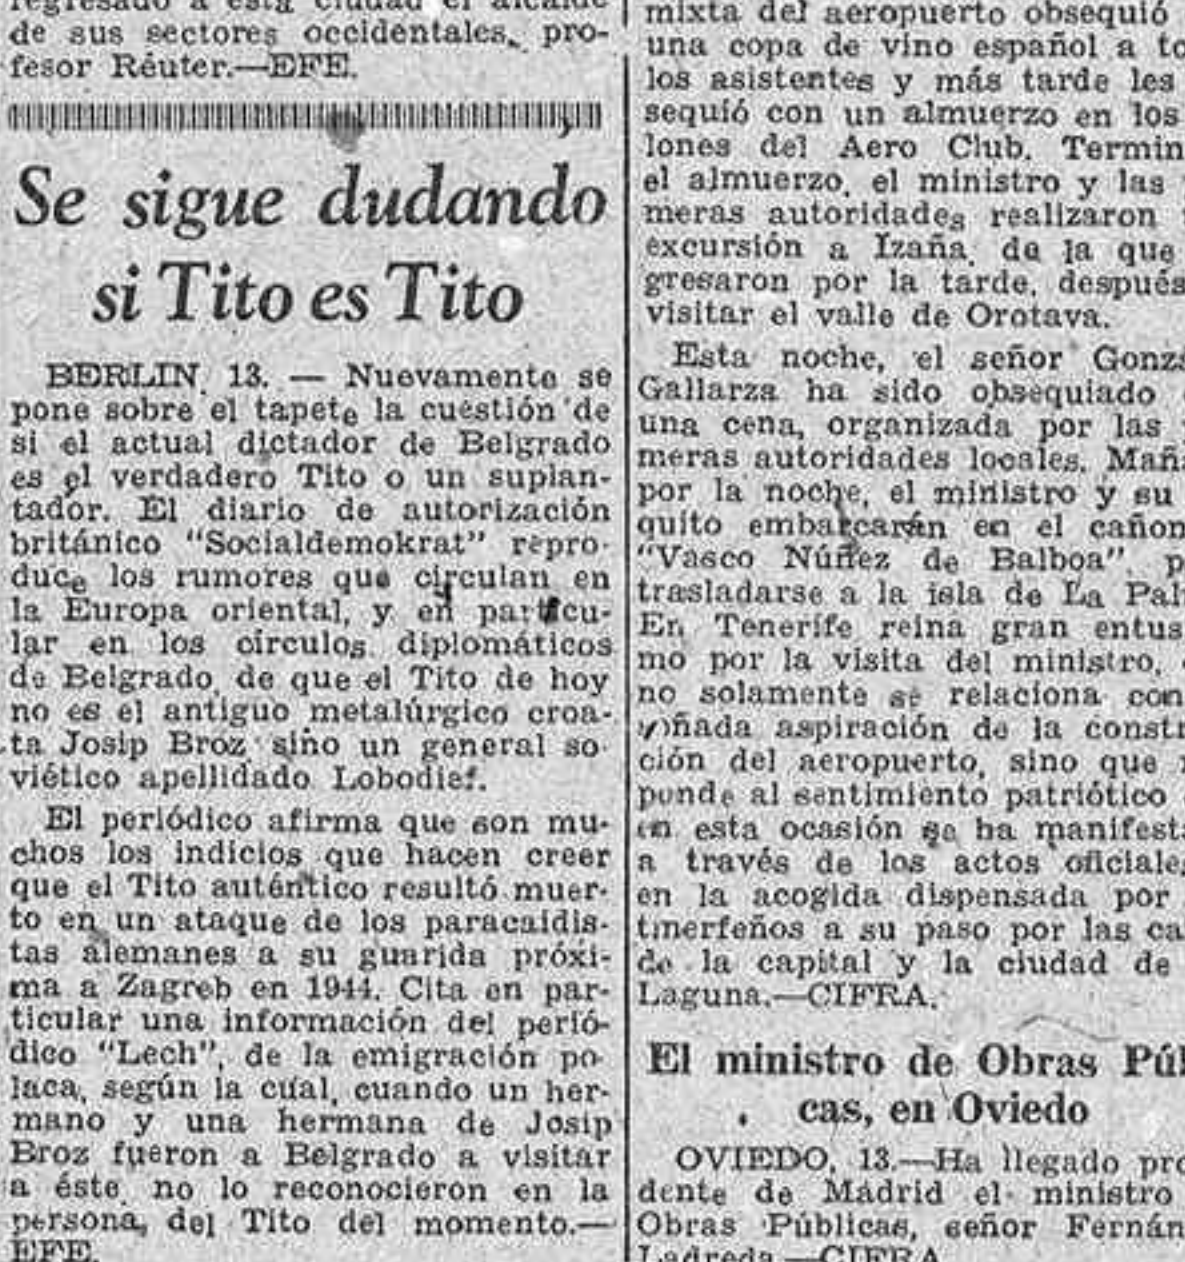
regresado a esta ciudad el alcalde de sus sectores occidentales, profesor Réuter.—EFE.

Se sigue dudando si Tito es Tito

BERLIN, 13. — Nuevamente se pone sobre el tapete la cuestión de si el actual dictador de Belgrado es el verdadero Tito o un suplantador. El diario de autorización británico "Socialdemokrat" reproduce los rumores que circulan en la Europa oriental, y en particular en los círculos diplomáticos de Belgrado, de que el Tito de hoy no es el antiguo metalúrgico croata Josip Broz sino un general soviético apellidado Lobodief.

El periódico afirma que son muchos los indicios que hacen creer que el Tito auténtico resultó muerto en un ataque de los paracaidistas alemanes a su guarida próxima a Zagreb en 1944. Cita en particular una información del periódico "Lech", de la emigración polaca, según la cual, cuando un hermano y una hermana de Josip Broz fueron a Belgrado a visitar a éste no lo reconocieron en la persona del Tito del momento.—EFE.

mixta del aeropuerto obsequió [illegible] una copa de vino español a to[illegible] los asistentes y más tarde les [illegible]sequió con un almuerzo en los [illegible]lones del Aero Club. Termin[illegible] el almuerzo, el ministro y las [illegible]meras autoridades realizaron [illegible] excursión a Izaña, de la que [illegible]gresaron por la tarde, después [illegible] visitar el valle de Orotava.

Esta noche, el señor Gonz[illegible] Gallarza ha sido obsequiado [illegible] una cena, organizada por las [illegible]meras autoridades locales. Mañ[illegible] por la noche, el ministro y su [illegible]quito embarcarán en el cañon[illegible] "Vasco Núñez de Balboa", p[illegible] trasladarse a la isla de La Pal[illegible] En Tenerife reina gran entus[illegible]mo por la visita del ministro, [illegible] no solamente se relaciona con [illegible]ñada aspiración de la constr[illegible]ción del aeropuerto, sino que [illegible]ponde al sentimiento patriótico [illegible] en esta ocasión se ha manifesta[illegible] a través de los actos oficiale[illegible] en la acogida dispensada por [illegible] tinerfeños a su paso por las ca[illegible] de la capital y la ciudad de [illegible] Laguna.—CIFRA.

El ministro de Obras Púb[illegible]cas, en Oviedo

OVIEDO, 13.—Ha llegado pro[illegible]dente de Madrid el ministro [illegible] Obras Públicas, señor Fernán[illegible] Ladreda.—CIFRA.